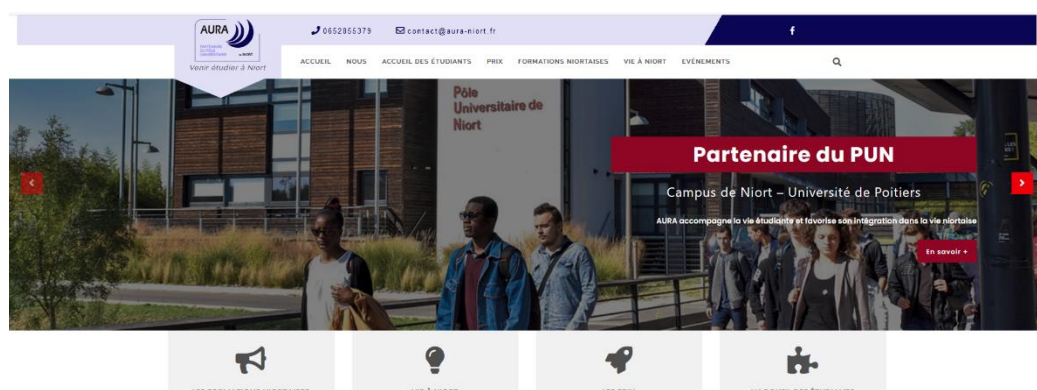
AURA

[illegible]

Venir étudier à Niort

0652955379 contact@aura-niort.fr

f

ACCUEIL NOUS ACCUEIL DES ÉTUDIANTS PRIX FORMATIONS NIORTAISES VIE À NIORT EVÉNEMENTS

Pôle Universitaire de Niort

Partenaire du PUN

Campus de Niort – Université de Poitiers

AURA accompagne la vie étudiante et favorise son intégration dans la vie niortaise

En savoir +

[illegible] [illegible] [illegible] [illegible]